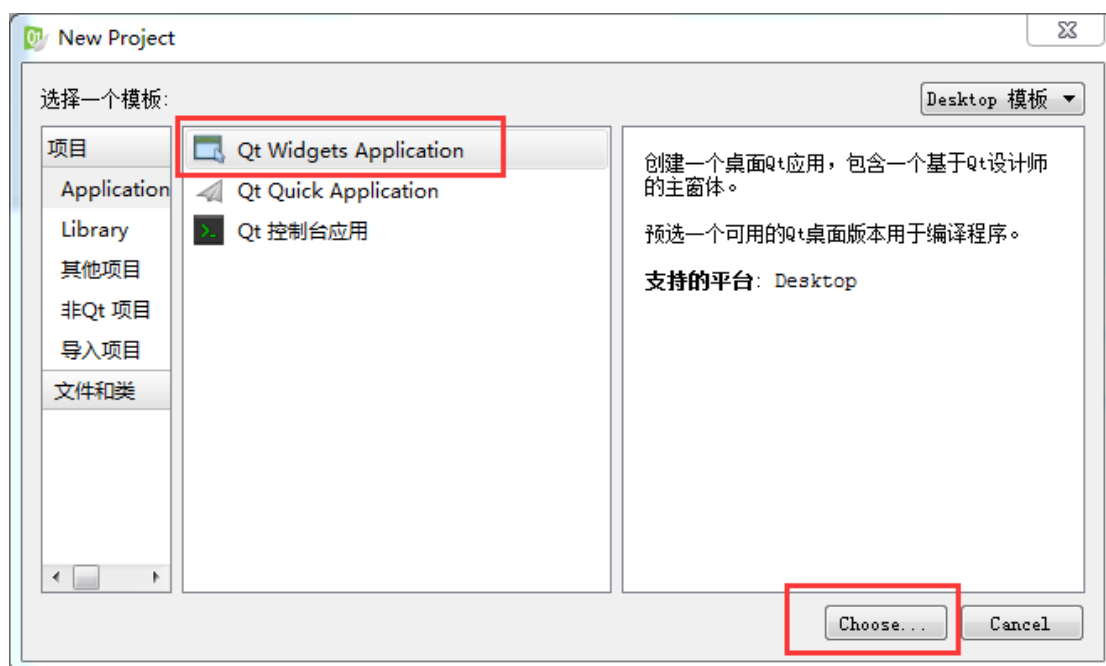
New Project

选择一个模板:

Desktop 模板

项目
Application
Library
其他项目
非Qt 项目
导入项目
文件和类

Qt Widgets Application
Qt Quick Application
Qt 控制台应用

创建一个桌面Qt应用，包含一个基于Qt设计师的主窗体。

预选一个可用的Qt桌面版本用于编译程序。

支持的平台: Desktop

Choose...
Cancel